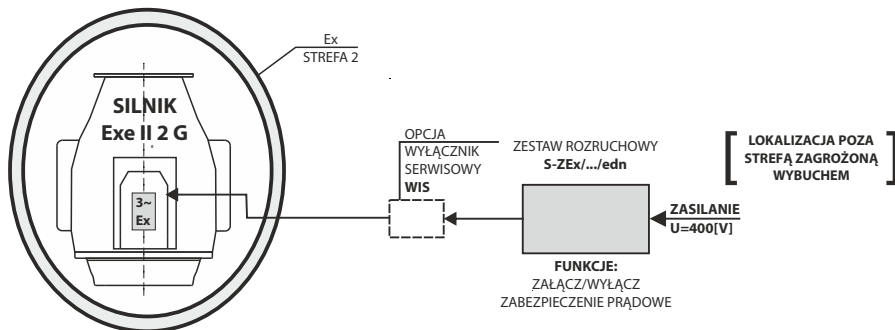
Ex
STREFA 2

SILNIK
Exe II 2 G

3~
Ex

OPCJA
WYŁĄCZNIK
SERWISOWY
WIS

ZESTAW ROZRUCHOWY
S-ZEx/.../edn

LOKALIZACJA POZA
STREFĄ ZAGROŻONĄ
WYBUCHEM

ZASILANIE
U=400[V]

FUNKCJE:
ZAŁĄCZ/WYŁĄCZ
ZABEZPIECZENIE PRĄDOWE